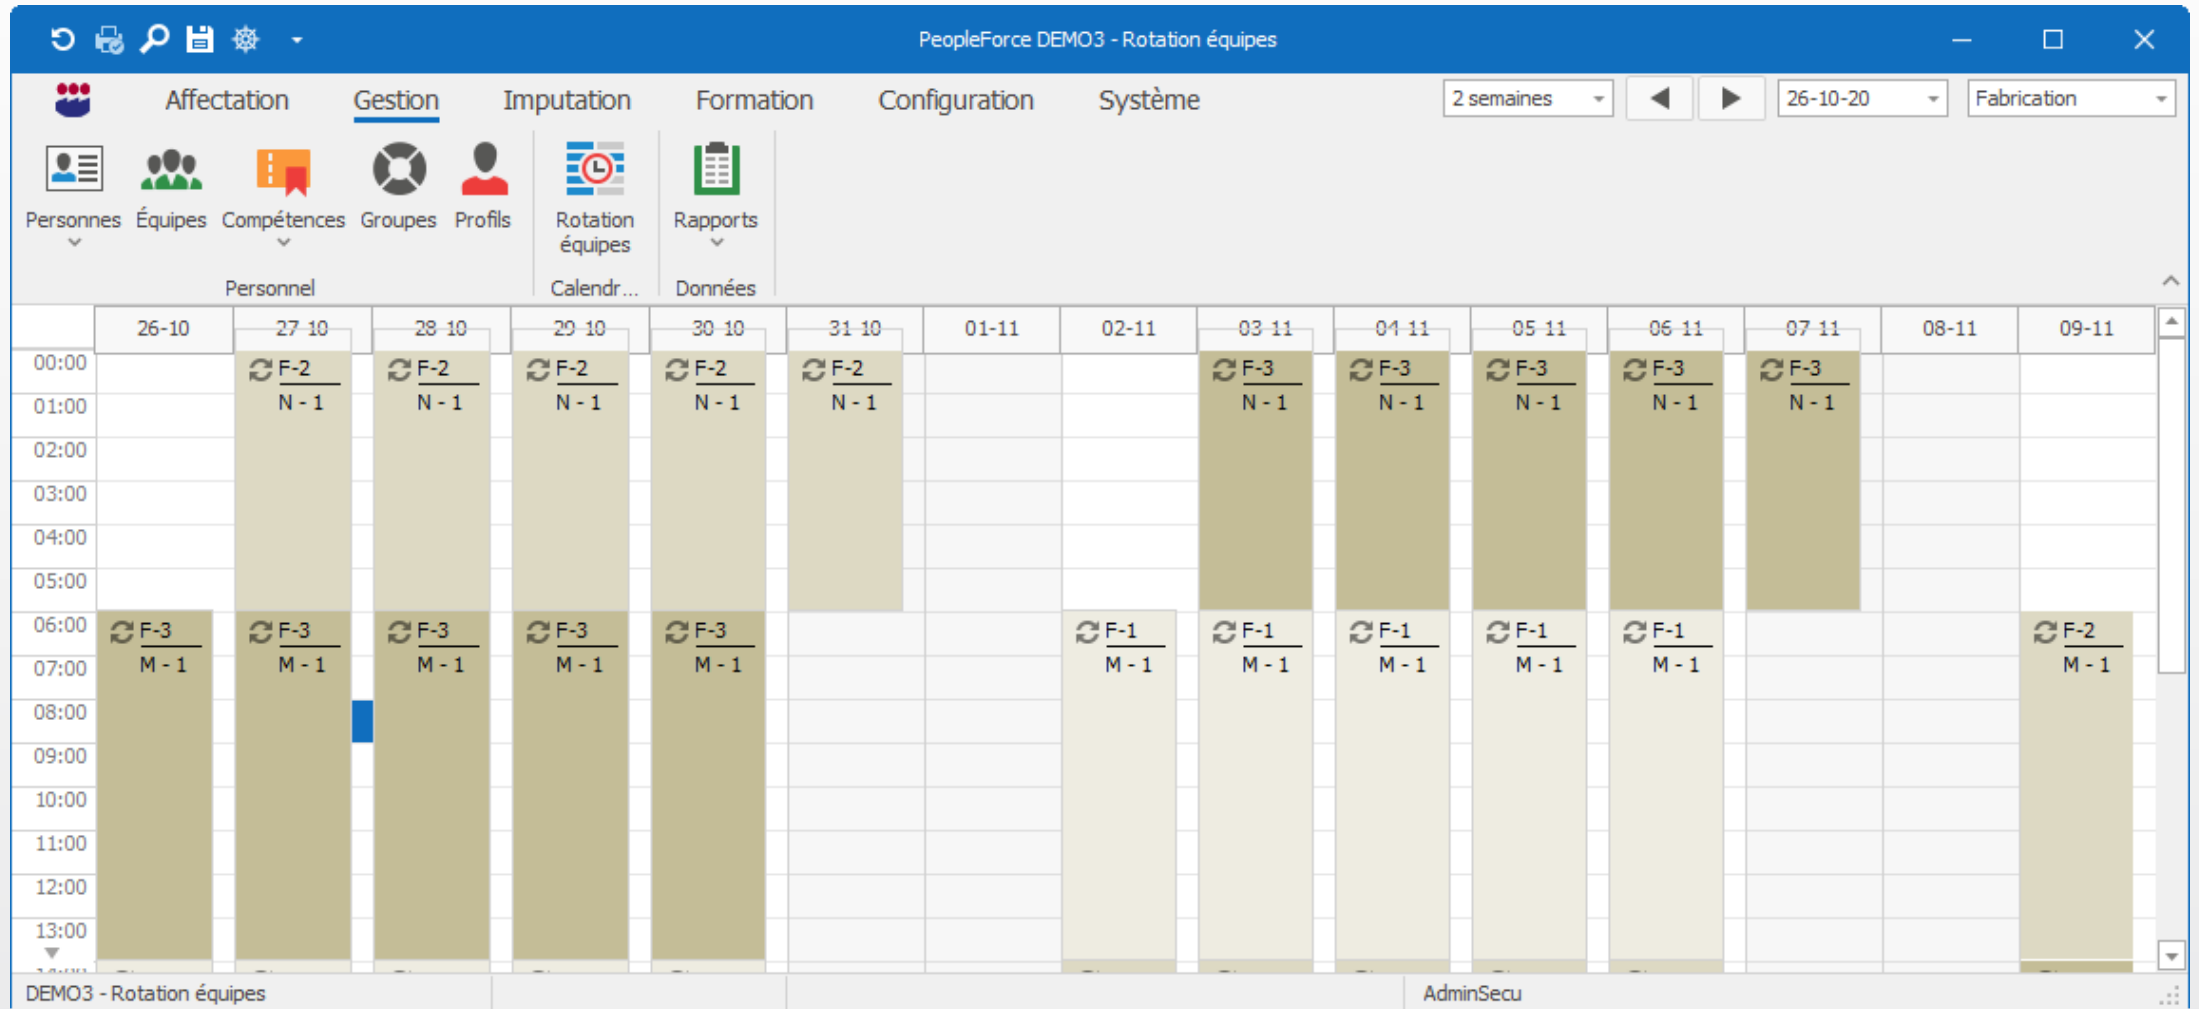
PeopleForce DEMO3 - Rotation équipes

Affectation Gestion Imputation Formation Configuration Système

2 semaines 26-10-20 Fabrication

Personnes Équipes Compétences Groupes Profils
Personnel

Rotation équipes
Calendr...

Rapports
Données

| | 26-10 | 27-10 | 28-10 | 29-10 | 30-10 | 31-10 | 01-11 | 02-11 | 03-11 | 04-11 | 05-11 | 06-11 | 07-11 | 08-11 | 09-11 |
|---|---|---|---|---|---|---|---|---|---|---|---|---|---|---|---|
| 00:00 | | F-2 N - 1 | F-2 N - 1 | F-2 N - 1 | F-2 N - 1 | F-2 N - 1 | | | F-3 N - 1 | F-3 N - 1 | F-3 N - 1 | F-3 N - 1 | F-3 N - 1 | | |
| 06:00 | F-3 M - 1 | F-3 M - 1 | F-3 M - 1 | F-3 M - 1 | F-3 M - 1 | | | F-1 M - 1 | F-1 M - 1 | F-1 M - 1 | F-1 M - 1 | F-1 M - 1 | | | F-2 M - 1 |

00:00
01:00
02:00
03:00
04:00
05:00
06:00
07:00
08:00
09:00
10:00
11:00
12:00
13:00

DEMO3 - Rotation équipes
AdminSecu